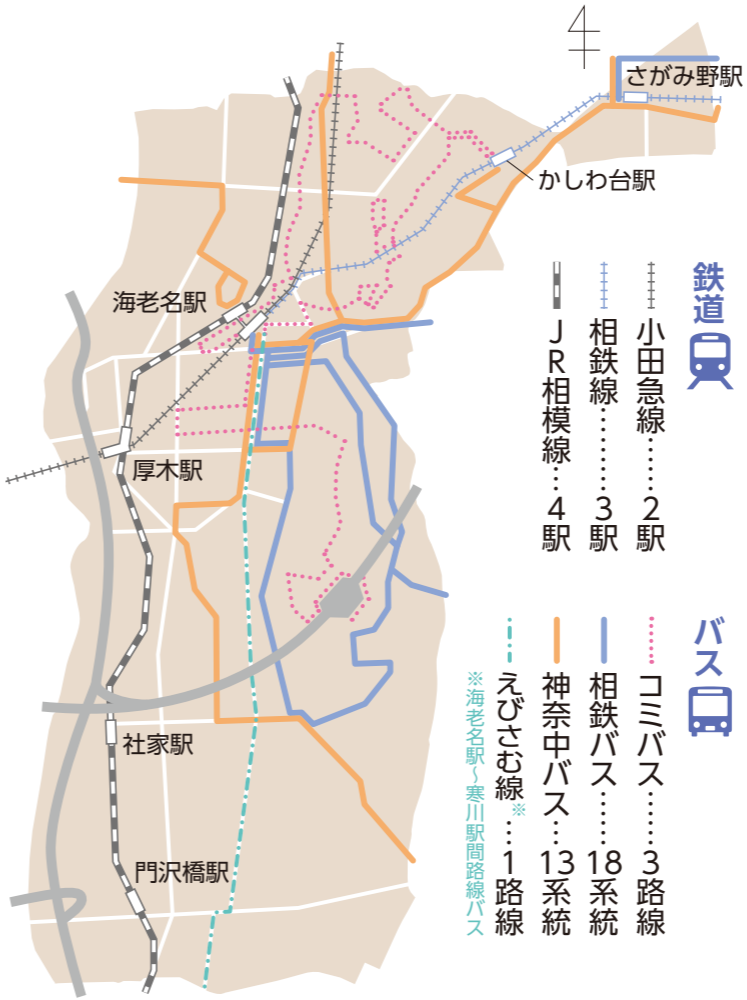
さがみ野駅

かしわ台駅

海老名駅

厚木駅

社家駅

門沢橋駅

鉄道

小田急線……2駅

相鉄線………3駅

JR相模線…4駅

バス

コミバス……3路線

相鉄バス……18系統

神奈中バス…13系統

えびさむ線※…1路線

※海老名駅～寒川駅間路線バス